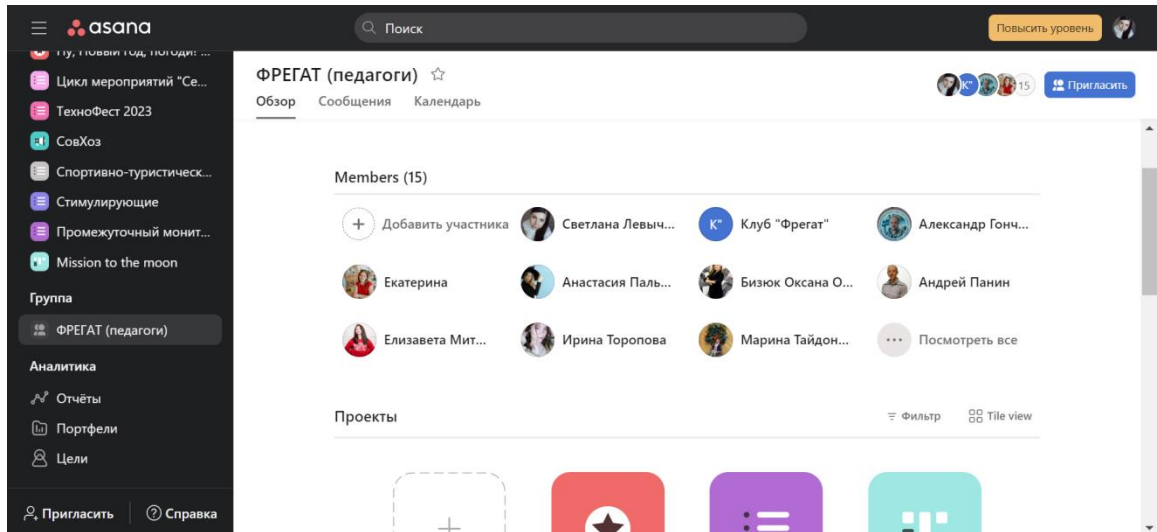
asana

Поиск

Повысить уровень

Ну, погоди! ...
Цикл мероприятий "Се...
ТехноФест 2023
СовХоз
Спортивно-туристическ...
Стимулирующие
Промежуточный монит...
Mission to the moon

Группа

ФРЕГАТ (педагоги)

Аналитика

Отчёты
Портфели
Цели

Пригласить
Справка

ФРЕГАТ (педагоги)

Обзор Сообщения Календарь

15 Пригласить

Members (15)

Добавить участника
Светлана Левыч...
Клуб "Фрегат"
Александр Гонч...
Екатерина
Анастасия Паль...
Бизюк Оксана О...
Андрей Панин
Елизавета Мит...
Ирина Торопова
Марина Тайдон...
Посмотреть все

Проекты

Фильтр
Tile view